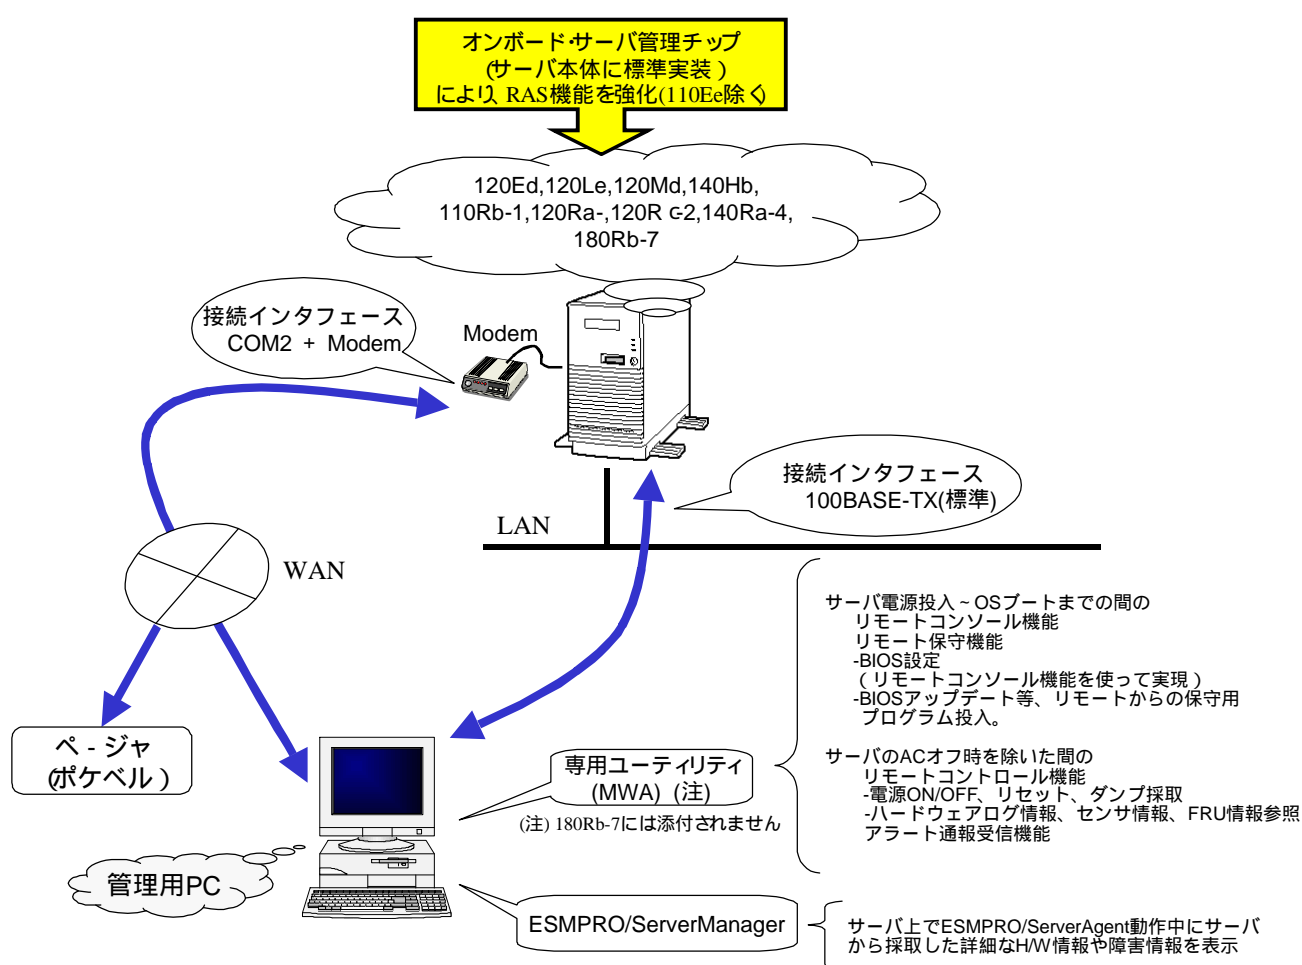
オンボード·サーバ管理チップ
(サーバ本体に標準実装)
により RAS機能を強化(110Ee除く)

120Ed,120Le,120Md,140Hb,
110Rb-1,120Ra-,120Rc-2,140Ra-4,
180Rb-7

接続インタフェース
COM2 + Modem

Modem

接続インタフェース
100BASE-TX(標準)

LAN

WAN

サーバ電源投入~OSブートまでの間の
リモートコンソール機能
リモート保守機能
-BIOS設定
(リモートコンソール機能を使って実現)
-BIOSアップデート等、リモートからの保守用プログラム投入。

サーバのACオフ時を除いた間の
リモートコントロール機能
-電源ON/OFF、リセット、ダンプ採取
-ハードウェアログ情報、センサ情報、FRU情報参照
アラート通報受信機能

ペ-ジャ
(ポケベル)

専用ユーティリティ
(MWA) (注)

(注) 180Rb-7には添付されません

管理用PC

ESMPRO/ServerManager

サーバ上でESMPRO/ServerAgent動作中にサーバから採取した詳細なH/W情報や障害情報を表示